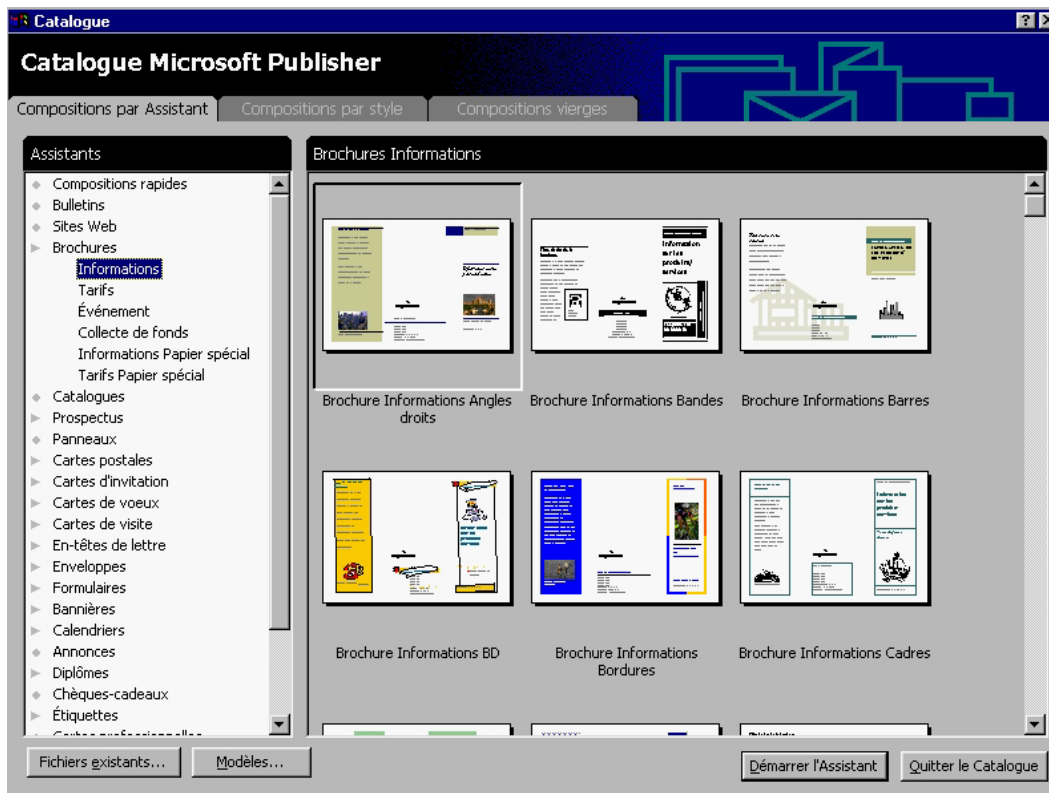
Catalogue

Catalogue Microsoft Publisher

Compositions par Assistant | Compositions par style | Compositions vierges

Assistants

Compositions rapides
Bulletins
Sites Web
Brochures
Informations
Tarifs
Événement
Collecte de fonds
Informations Papier spécial
Tarifs Papier spécial
Catalogues
Prospectus
Panneaux
Cartes postales
Cartes d'invitation
Cartes de voeux
Cartes de visite
En-têtes de lettre
Enveloppes
Formulaires
Bannières
Calendriers
Annonces
Diplômes
Chèques-cadeaux
Étiquettes
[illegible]

Brochures Informations

Brochure Informations Angles droits

Brochure Informations Bandes

Brochure Informations Barres

Brochure Informations BD

Brochure Informations Bordures

Brochure Informations Cadres

Fichiers existants...

Modèles...

Démarrer l'Assistant

Quitter le Catalogue